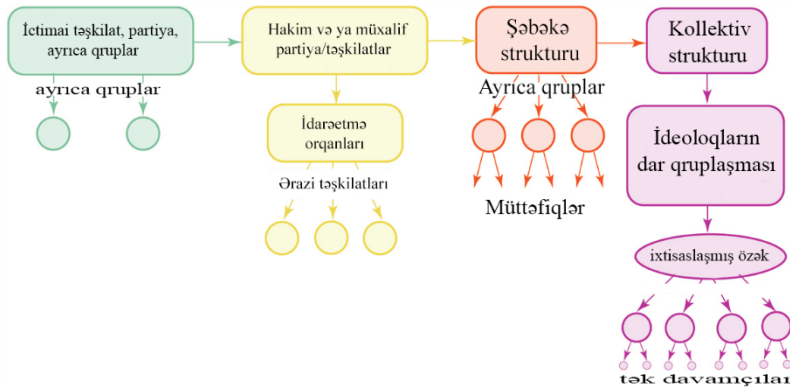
İctimai təşkilat, partiya, ayrıca qruplar

ayrıca qruplar

Hakim və ya müxalif partiya/təşkilatlar

İdarəetmə orqanları

Ərazi təşkilatları

Şəbəkə strukturu

Ayrıca qruplar

Müttəfiqlər

Kollektiv strukturu

İdeoloqların dar qruplaşması

ixtisaslaşmış özək

tək davamçılar